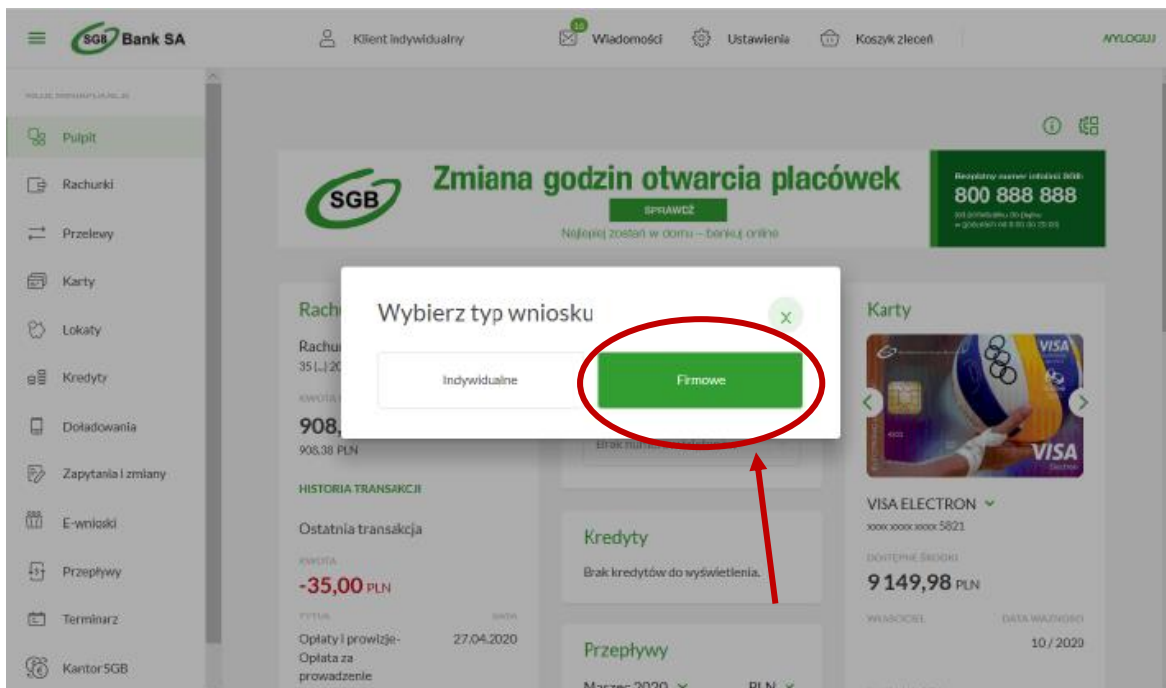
SGB Bank SA

Klient indywidualny

10 Wiadomości

Ustawienia

Koszyk zleceń

WYLOGUJ

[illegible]

Pulpit

Rachunki

Przelewy

Karty

Lokaty

Kredyty

Doładowania

Zapytania i zmiany

E-wnioski

Przepływy

Terminarz

Kantor SGB

SGB

Zmiana godzin otwarcia placówek

SPRAWDŹ

Najlepiej zostań w domu – bankuj online

Bezpłatny numer infolinii SGB:
800 888 888
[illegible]

Rach

Rachu
35 [...] 20

KWOTA

908,
908,38 PLN

HISTORIA TRANSAKCJI

Ostatnia transakcja

KWOTA

-35,00 PLN

TYTUŁ
DATA

Opłaty i prowizje- Opłata za prowadzenie
27.04.2020

Wybierz typ wniosku

x

Indywidualne

Firmowe

Brak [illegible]

Kredyty

Brak kredytów do wyświetlenia.

Przepływy

Marzec 2020
PLN

Karty

VISA

VISA

VISA ELECTRON
xxxx xxxx xxxx 5821

DOSTĘPNE ŚRODKI

9 149,98 PLN

WŁAŚCICIEL
DATA WAŻNOŚCI

10 / 2020